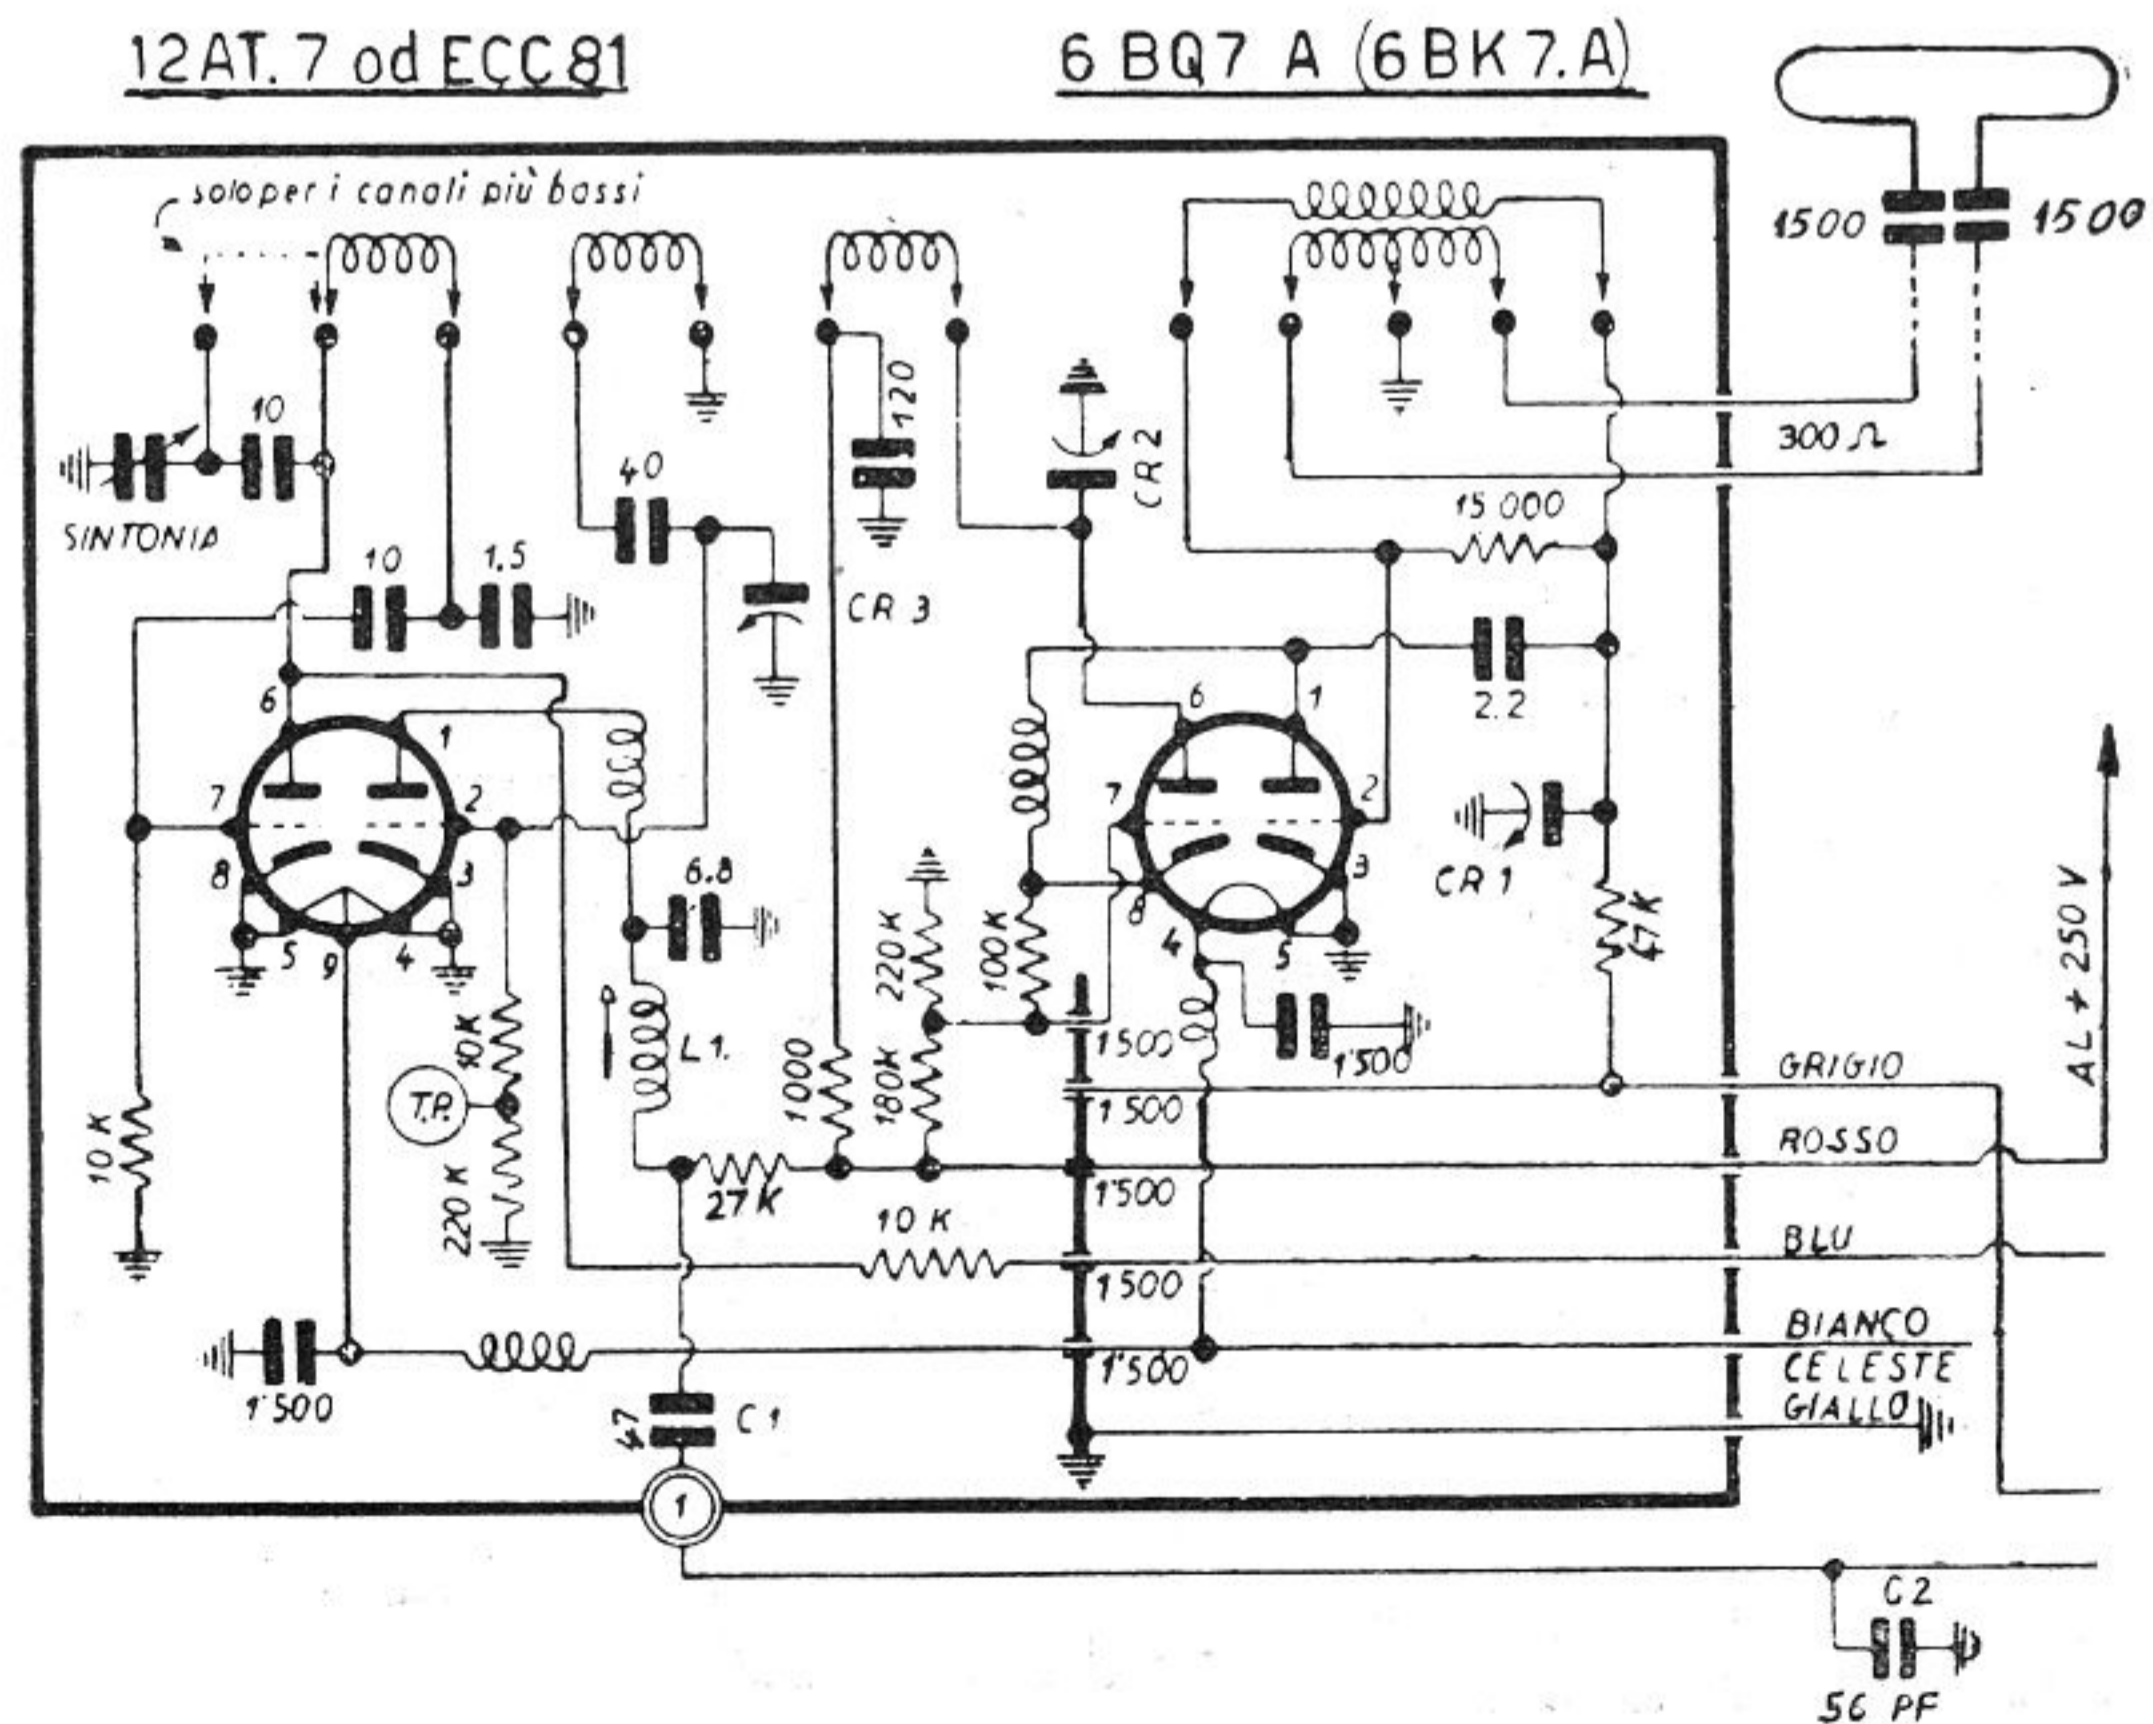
12AT. 7 od ECC 81

6 BQ7 A (6 BK 7. A)

solo per i canali più bassi

1500 1500

10

SINTONIA

40

120

CR 2

300 Ω

15 000

10 1.5

CR 3

6 1

7 2

8 3

5 9 4

6.8

6 1

2.2

7 2

8 3

4 5

CR 1

47 K

220 K

100 K

1500

1'500

10 K

T.P.

220 K

L 1.

1000

180 K

1500

GRIGIO

1'500

ROSSO

AL + 250 V

27 K

10 K

1500

BLU

1'500

1'500

BIANCO
CELESTE
GIALLO

47 C 1

1

C 2

56 PF